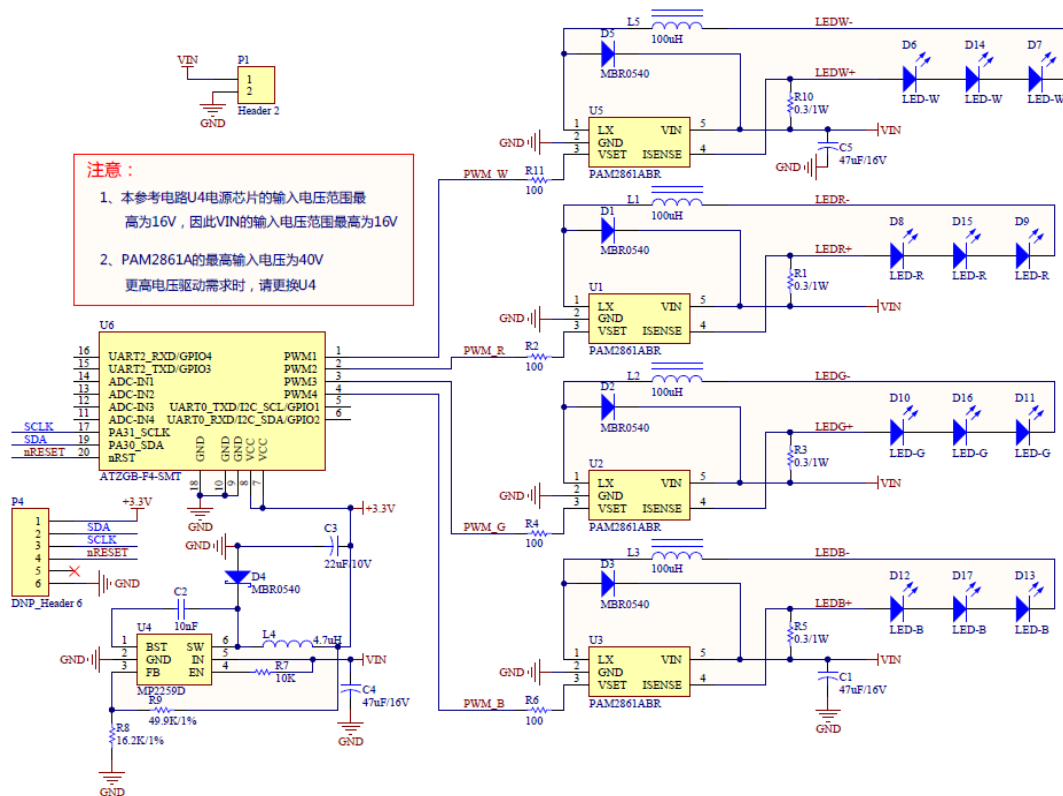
VIN
P1
1
2
Header 2
GND

注意：
1、本参考电路U4电源芯片的输入电压范围最高为16V，因此VIN的输入电压范围最高为16V

2、PAM2861A的最高输入电压为40V
更高电压驱动需求时，请更换U4

U6
16 UART2_RXD/GPIO4
15 UART2_TXD/GPIO3
14 ADC-IN1
13 ADC-IN2
12 ADC-IN3
11 ADC-IN4
SCLK 17 PA31_SCLK
SDA 19 PA30_SDA
nRESET 20 nRST
PWM1 1
PWM2 2
PWM3 3
PWM4 4
UART0_TXD/I2C_SCL/GPIO1 5
UART0_RXD/I2C_SDA/GPIO2 6
GND GND GND VCC VCC
18 10 8 9 7
ATZGB-F4-SMT
GND

P4
+3.3V
1
2 SDA
3 SCLK
4 nRESET
5
6 GND
DNP_Header 6

+3.3V
C3
GND
22uF/10V
D4
MBR0540
C2
10nF
U4
1 BST
2 GND
3 FB
SW 6
IN 5
EN 4
L4
4.7uH
VIN
R7
10K
MP2259D
R9
49.9K/1%
C4
47uF/16V
GND
R8
16.2K/1%
GND

PWM_W
R11
100
PWM_R
R2
100
PWM_G
R4
100
PWM_B
R6
100

L5
100uH
LEDW-
D5
MBR0540
LEDW+
R10
0.3/1W
D6 D14 D7
LED-W LED-W LED-W
U5
GND
1 LX
2 GND
3 VSET
VIN 5
ISENSE 4
PAM2861ABR
VIN
C5
GND
47uF/16V

L1
100uH
LEDR-
D1
MBR0540
LEDR+
R1
0.3/1W
D8 D15 D9
LED-R LED-R LED-R
U1
GND
1 LX
2 GND
3 VSET
VIN 5
ISENSE 4
PAM2861ABR
VIN

L2
100uH
LEDG-
D2
MBR0540
LEDG+
R3
0.3/1W
D10 D16 D11
LED-G LED-G LED-G
U2
GND
1 LX
2 GND
3 VSET
VIN 5
ISENSE 4
PAM2861ABR
VIN

L3
100uH
LEDB-
D3
MBR0540
LEDB+
R5
0.3/1W
D12 D17 D13
LED-B LED-B LED-B
U3
GND
1 LX
2 GND
3 VSET
VIN 5
ISENSE 4
PAM2861ABR
VIN
C1
47uF/16V
GND